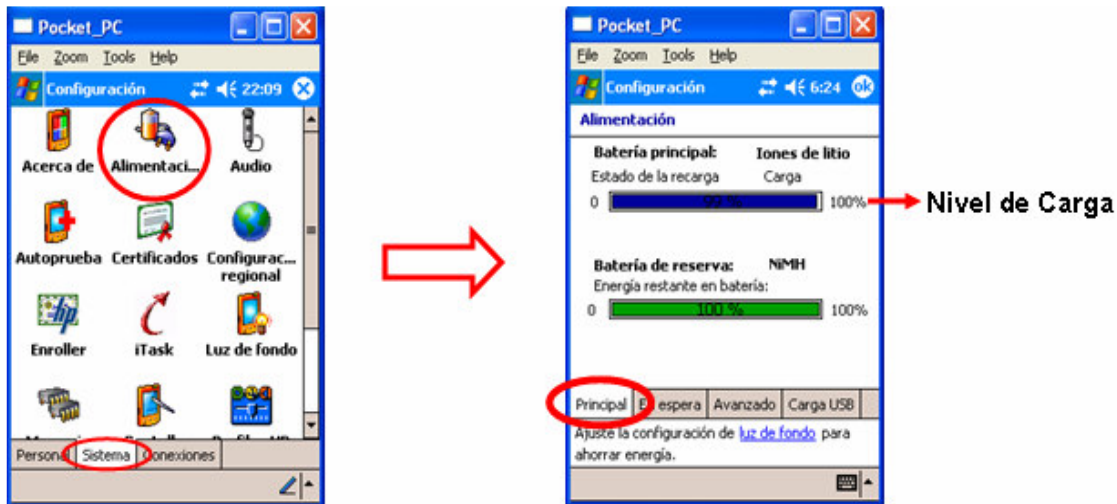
Pocket_PC

File Zoom Tools Help

Configuración 22:09

Acerca de

Alimentaci...

Audio

Autoprueba

Certificados

Configurac... regional

Enroller

iTask

Luz de fondo

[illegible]

Persona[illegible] Sistema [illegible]onexiones

Pocket_PC

File Zoom Tools Help

Configuración 6:24 ok

Alimentación

Batería principal: Iones de litio

Estado de la recarga Carga

0 92 % 100%

Nivel de Carga

Batería de reserva: NiMH

Energía restante en batería:

0 100 % 100%

Principal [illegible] espera Avanzado Carga USB

Ajuste la configuración de luz de fondo para ahorrar energía.